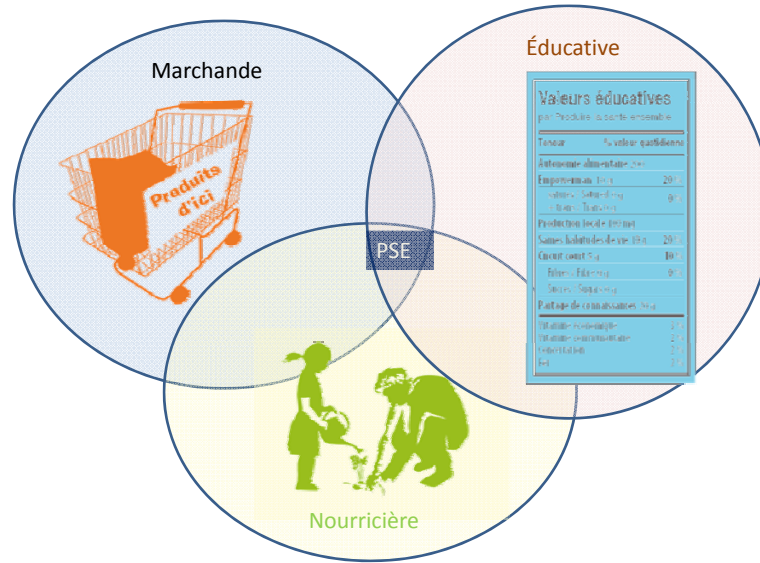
Marchande

Éducative

Produits d'ici

Valeurs éducatives

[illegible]

Teneur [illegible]

Autonomie alimentaire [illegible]

Empowerment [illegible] 20 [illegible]

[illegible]

Production locale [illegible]

Saines habitudes de vie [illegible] 20 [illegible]

Circuit court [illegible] 10 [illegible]

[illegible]

Partage de connaissances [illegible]

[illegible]

PSE

Nourricière